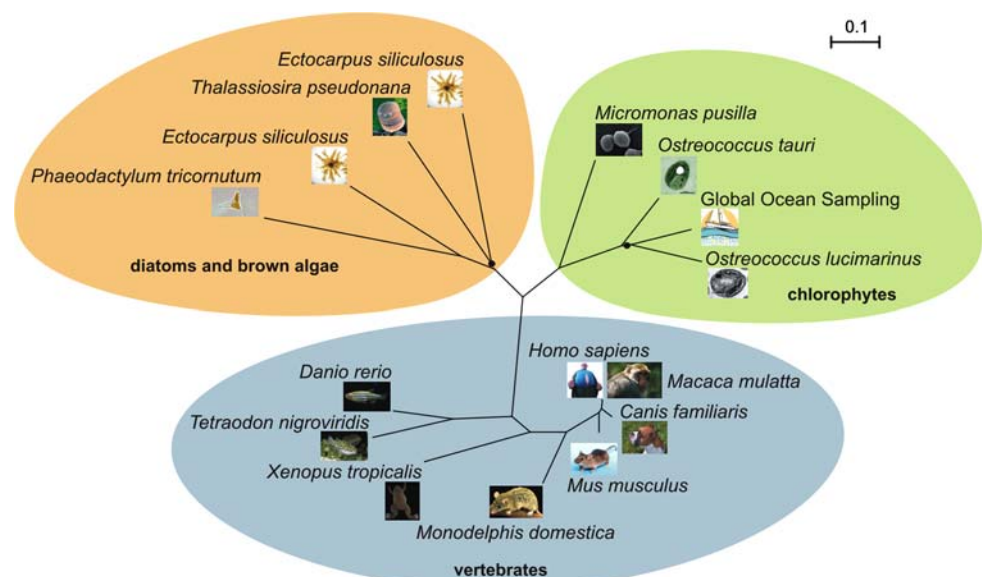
0.1

Ectocarpus siliculosus

Thalassiosira pseudonana

Ectocarpus siliculosus

Phaeodactylum tricornutum

diatoms and brown algae

Micromonas pusilla

Ostreococcus tauri

Global Ocean Sampling

Ostreococcus lucimarinus

chlorophytes

Homo sapiens

Macaca mulatta

Danio rerio

Canis familiaris

Tetraodon nigroviridis

Xenopus tropicalis

Mus musculus

Monodelphis domestica

vertebrates